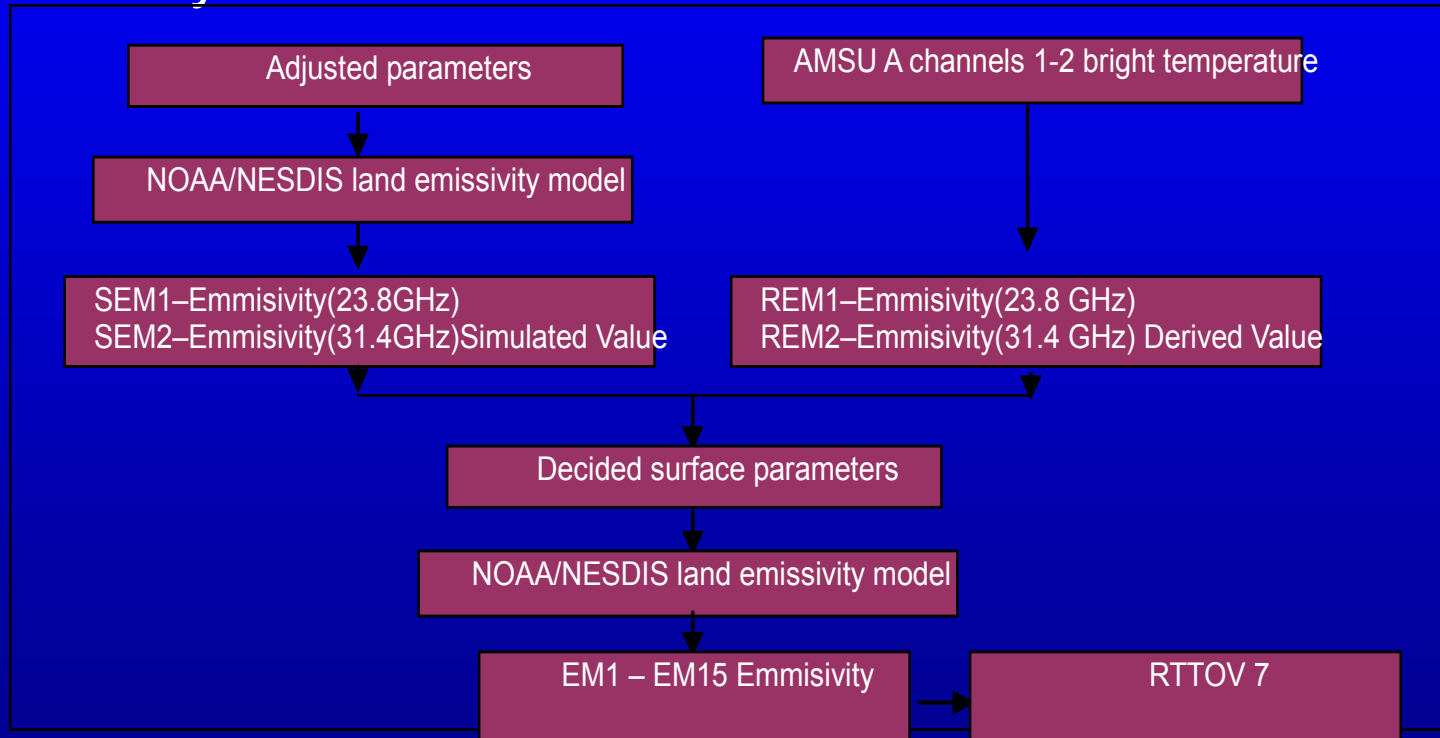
Adjusted parameters

AMSU A channels 1-2 bright temperature

NOAA/NESDIS land emissivity model

SEM1–Emmisivity(23.8GHz)
SEM2–Emmisivity(31.4GHz)Simulated Value

REM1–Emmisivity(23.8 GHz)
REM2–Emmisivity(31.4 GHz) Derived Value

Decided surface parameters

NOAA/NESDIS land emissivity model

EM1 – EM15 Emmisivity

RTTOV 7